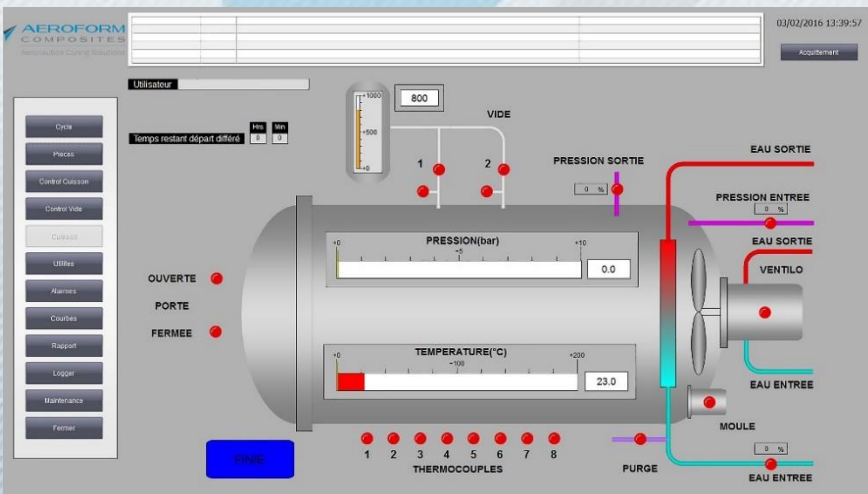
AEROFORM
COMPOSITES
Aeronautics Curing Solutions

03/02/2016 13:39:57

Acquittement

Utilisateur

Temps restant départ différé Hrs 0 Min 0

Cycle
Pieces
Control Cuisson
Control Vide
Cuisson
Utilites
Alarmes
Courbes
Rapport
Logger
Maintenance
Fermer

1000
500
0
800

VIDE
1
2

PRESSION SORTIE
0 %

EAU SORTIE
PRESSION ENTREE
0 %
EAU SORTIE
VENTILO

PRESSION(bar)
0 5 10
0.0

OUVERTE
PORTE
FERMEE

TEMPERATURE(°C)
0 100 200
23.0

EAU ENTREE
MOULE
0 %
EAU ENTREE

PURGE

1 2 3 4 5 6 7 8
THERMOCOUPLES

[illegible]